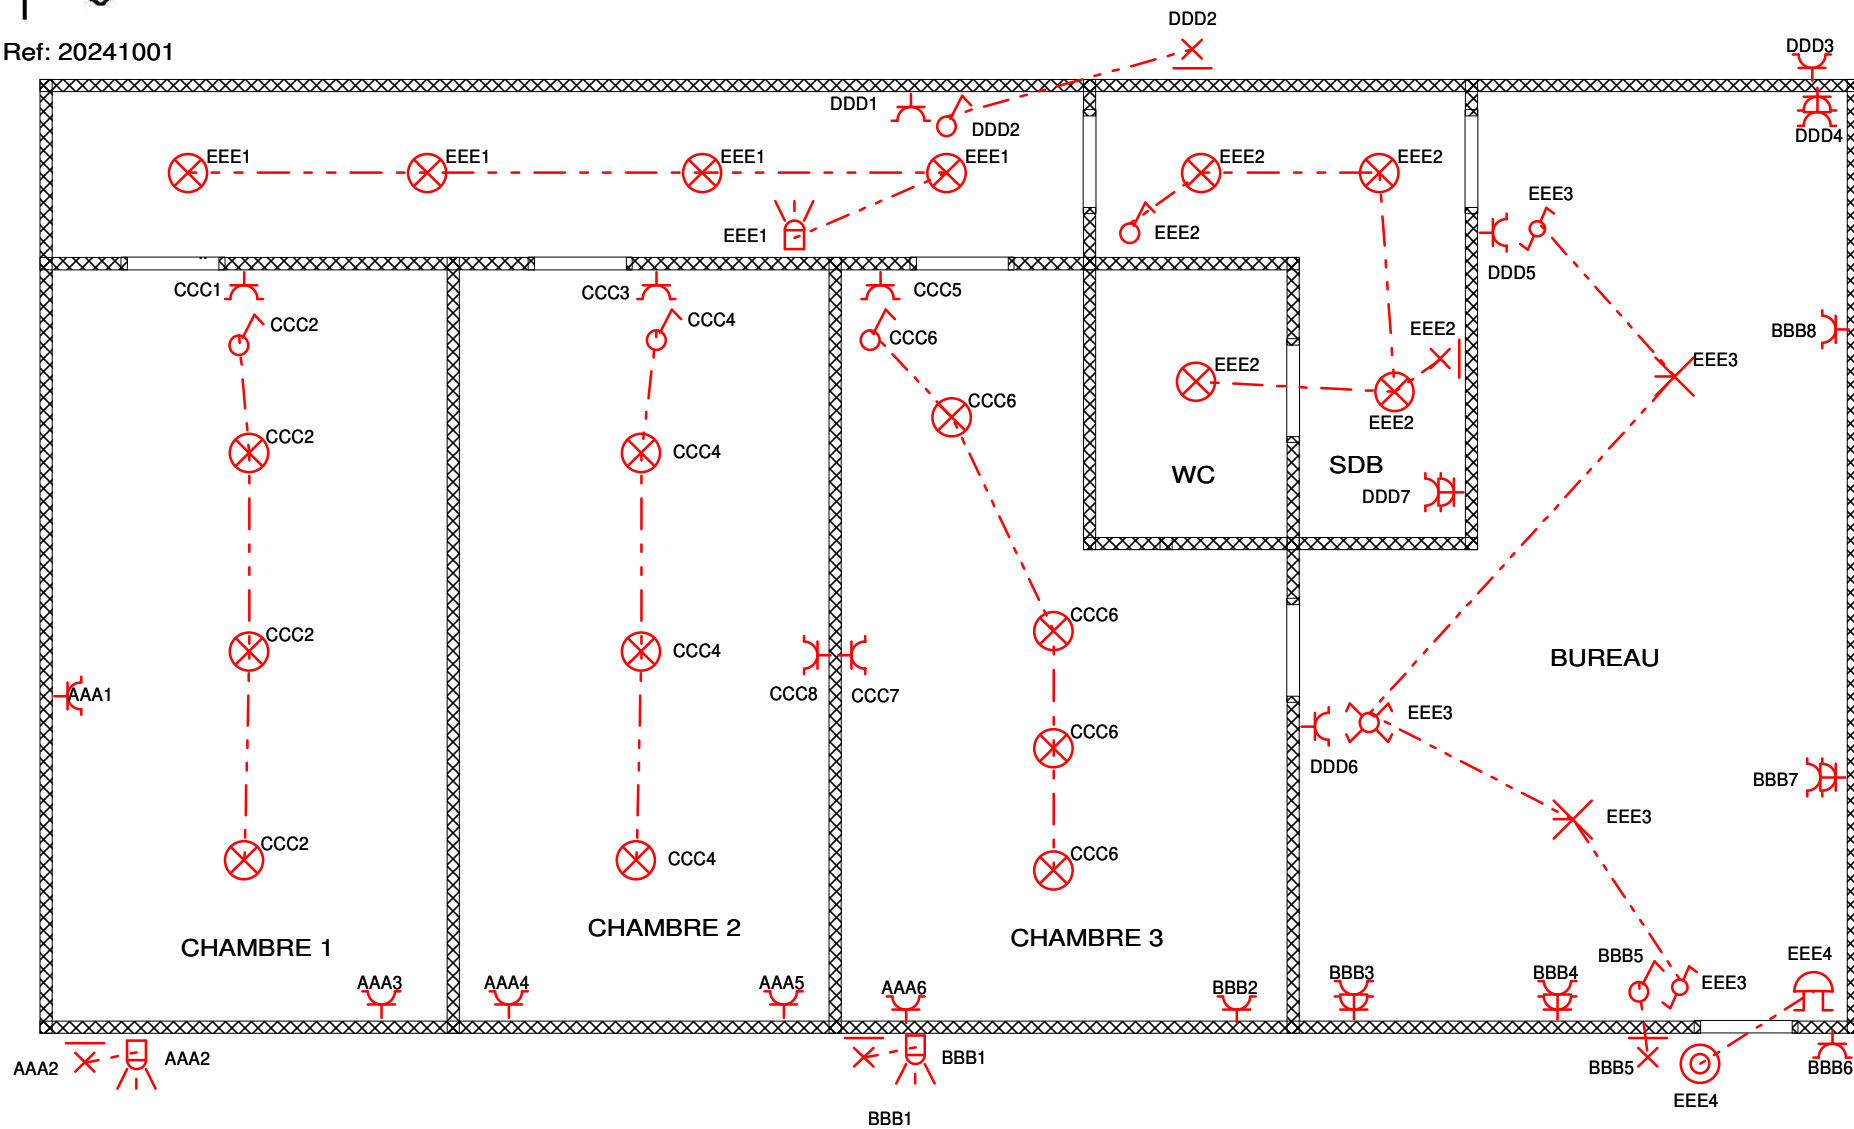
Ref: 20241001

DDD2
DDD3
DDD1
DDD2
DDD4
EEE1
EEE1
EEE1
EEE1
EEE2
EEE2
EEE3
EEE1
EEE2
DDD5
CCC1
CCC3
CCC5
BBB8
CCC2
CCC4
CCC6
EEE2
EEE3
EEE2
CCC6
EEE2
CCC2
CCC4
WC
SDB
DDD7
CCC6
BUREAU
CCC2
CCC4
AAA1
CCC8
CCC7
EEE3
CCC6
DDD6
BBB7
EEE3
CCC2
CCC4
CCC6
CHAMBRE 1
CHAMBRE 2
CHAMBRE 3
EEE4
BBB5
AAA3
AAA4
AAA5
AAA6
BBB2
BBB3
BBB4
EEE3
AAA2
AAA2
BBB1
BBB5
BBB6
EEE4
BBB1